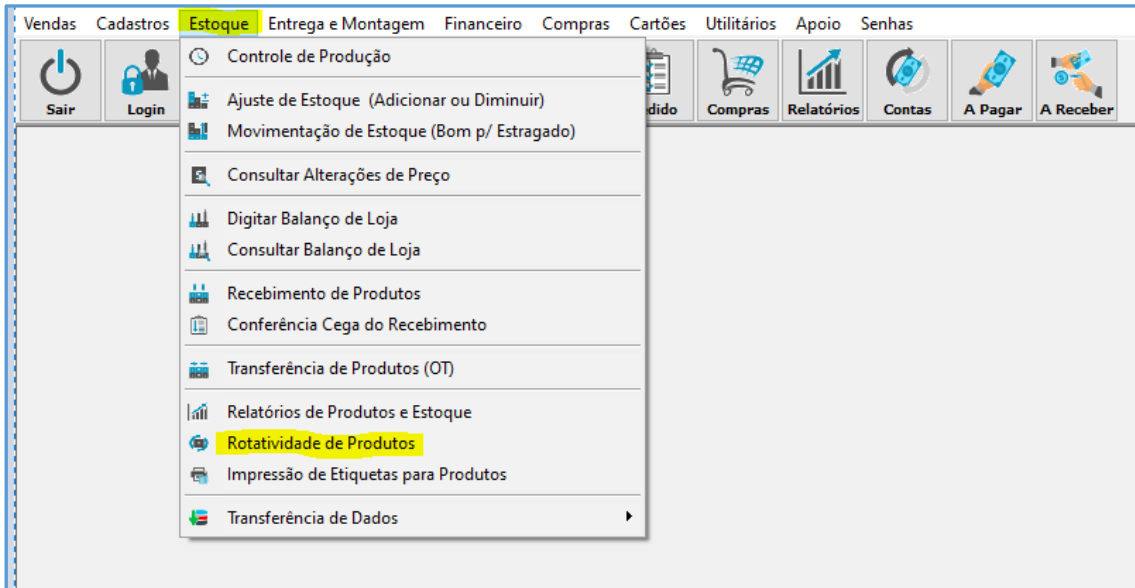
Vendas Cadastros Estoque Entrega e Montagem Financeiro Compras Cartões Utilitários Apoio Senhas

Sair Login dido Compras Relatórios Contas A Pagar A Receber

Controle de Produção

Ajuste de Estoque (Adicionar ou Diminuir)
Movimentação de Estoque (Bom p/ Estragado)

Consultar Alterações de Preço

Digitar Balanço de Loja
Consultar Balanço de Loja

Recebimento de Produtos
Conferência Cega do Recebimento

Transferência de Produtos (OT)

Relatórios de Produtos e Estoque
Rotatividade de Produtos
Impressão de Etiquetas para Produtos

Transferência de Dados